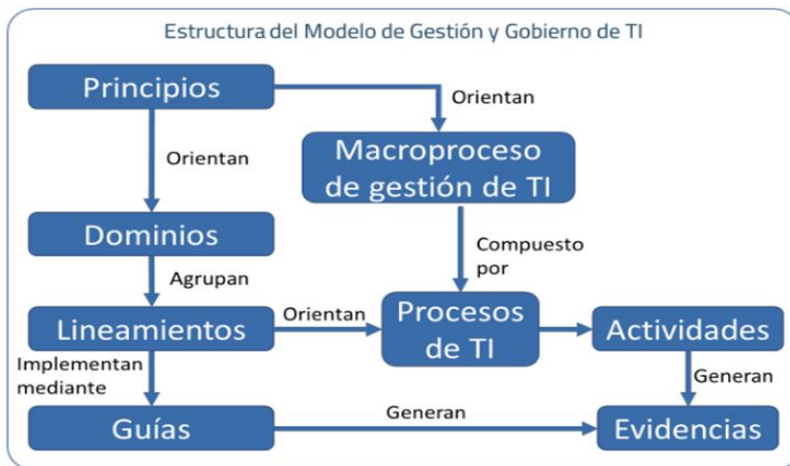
Estructura del Modelo de Gestión y Gobierno de TI

Principios

Orientan

Macroproceso de gestión de TI

Orientan

Dominios

Compuesto por

Agrupan

Lineamientos

Orientan

Procesos de TI

Actividades

Implementan mediante

Generan

Guías

Generan

Evidencias